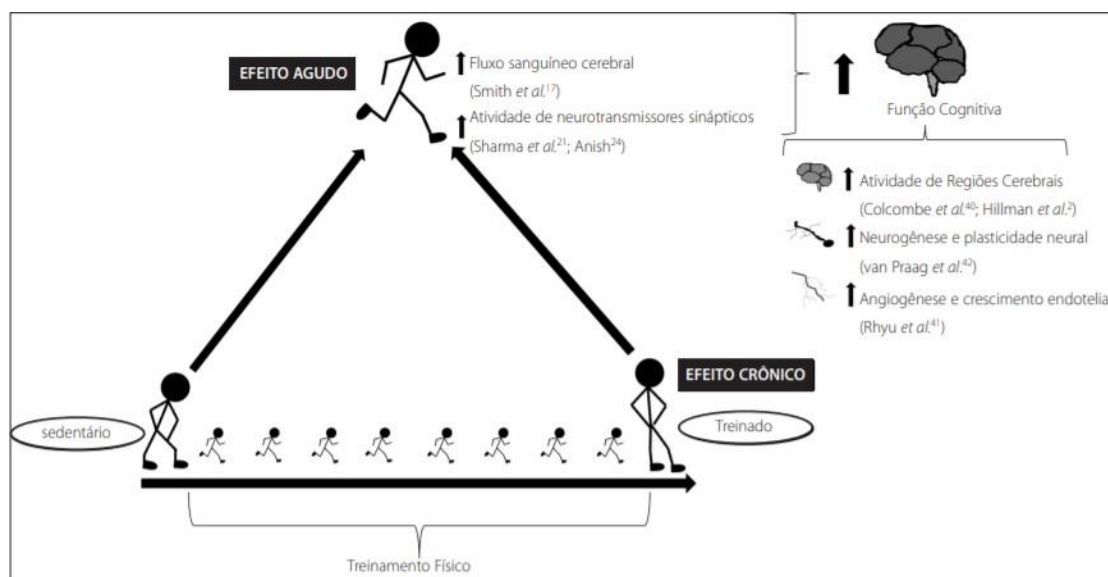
EFEITO AGUDO

Fluxo sanguíneo cerebral (Smith *et al.*$^{17}$)

Atividade de neurotransmissores sinápticos (Sharma *et al.*$^{21}$; Anish$^{24}$)

Função Cognitiva

Atividade de Regiões Cerebrais (Colcombe *et al.*$^{40}$; Hillman *et al.*$^{2}$)

Neurogênese e plasticidade neural (van Praag *et al.*$^{42}$)

Angiogênese e crescimento endotelia (Rhyu *et al.*$^{41}$)

EFEITO CRÔNICO

sedentário

Treinado

Treinamento Físico